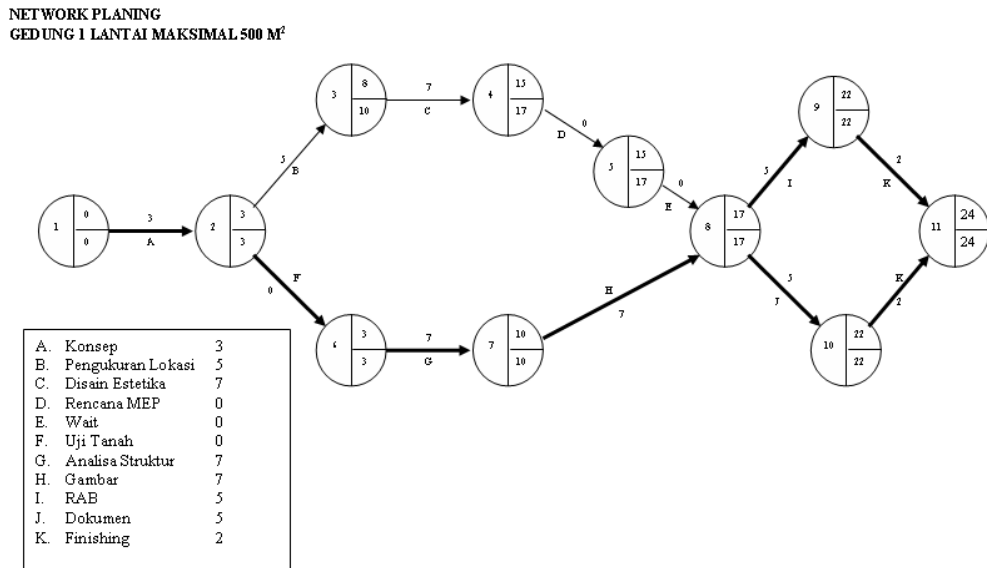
NETWORK PLANING
GEDUNG 1 LANTAI MAKSIMAL 500 M$^2$

1 0 0
3 A
2 3 3
5 B
3 8 10
7 C
4 15 17
0 D
5 15 17
0 E
0 F
6 3 3
7 G
7 10 10
H 7
8 17 17
5 I
9 22 22
2 K
5 J
10 22 22
K 2
11 24 24

| | | |
|---|---|---|
| A. | Konsep | 3 |
| B. | Pengukuran Lokasi | 5 |
| C. | Disain Estetika | 7 |
| D. | Rencana MEP | 0 |
| E. | Wait | 0 |
| F. | Uji Tanah | 0 |
| G. | Analisa Struktur | 7 |
| H. | Gambar | 7 |
| I. | RAB | 5 |
| J. | Dokumen | 5 |
| K. | Finishing | 2 |